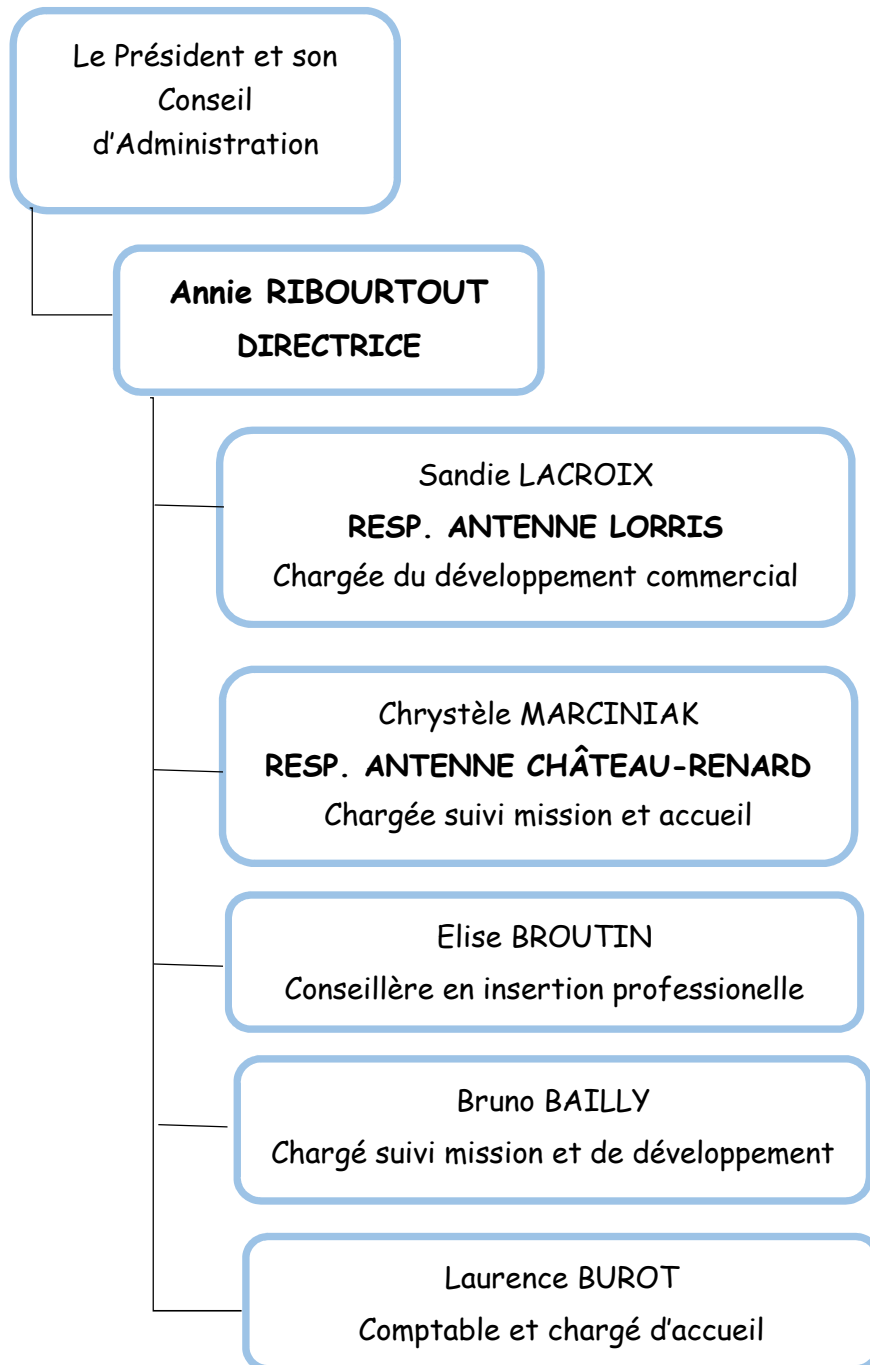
Le Président et son Conseil d'Administration

Annie RIBOURTOUT
DIRECTRICE

Sandie LACROIX
RESP. ANTENNE LORRIS
Chargée du développement commercial

Chrystèle MARCINIAK
RESP. ANTENNE CHÂTEAU-RENARD
Chargée suivi mission et accueil

Elise BROUTIN
Conseillère en insertion professionelle

Bruno BAILLY
Chargé suivi mission et de développement

Laurence BUROT
Comptable et chargé d'accueil